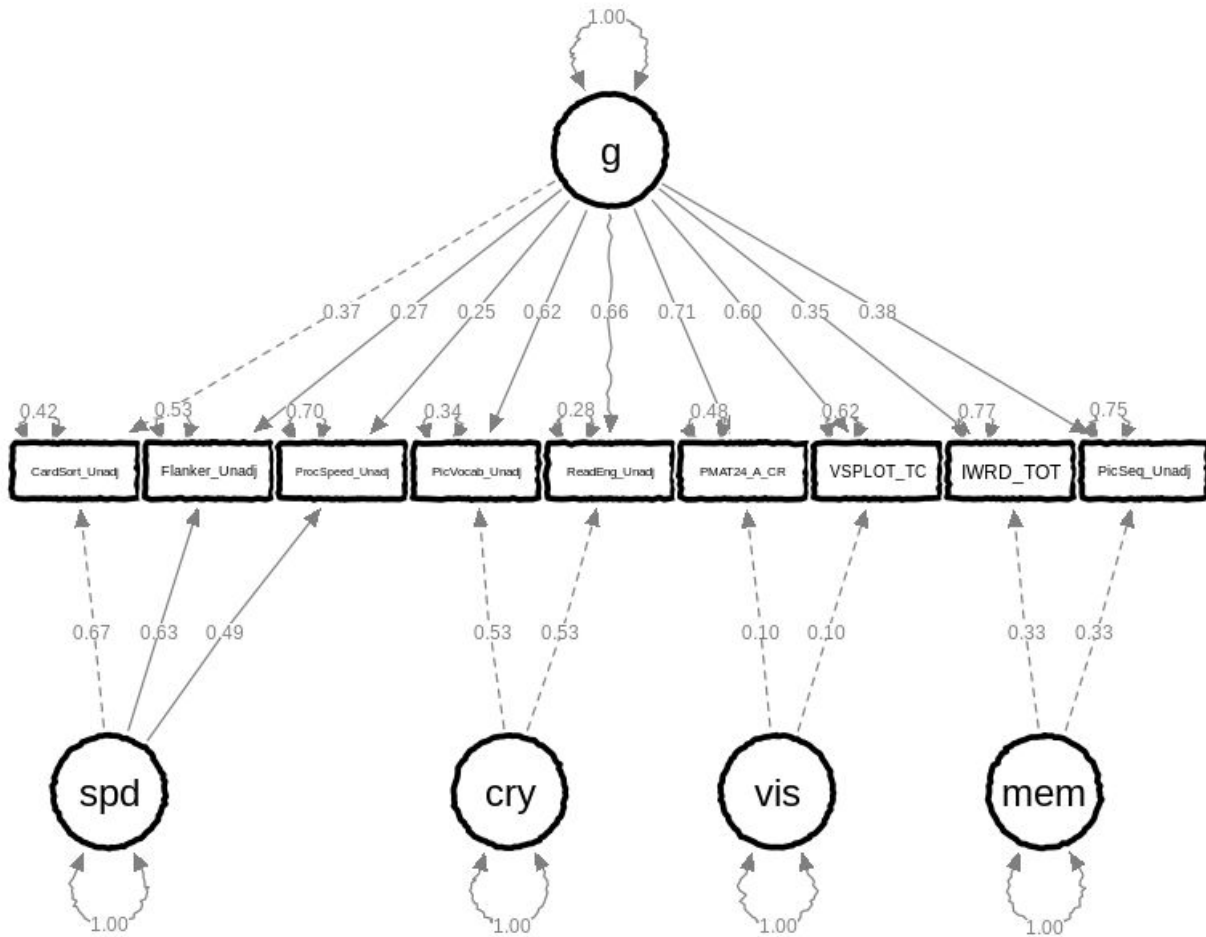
1.00

g

0.37 0.27 0.25 0.62 0.66 0.71 0.60 0.35 0.38

0.42 0.53 0.70 0.34 0.28 0.48 0.62 0.77 0.75

CardSort_Unadj Flanker_Unadj ProcSpeed_Unadj PicVocab_Unadj ReadEng_Unadj PMAT24_A_CR VSPLOT_TC IWRD_TOT PicSeq_Unadj

0.67 0.63 0.49 0.53 0.53 0.10 0.10 0.33 0.33

spd cry vis mem

1.00 1.00 1.00 1.00